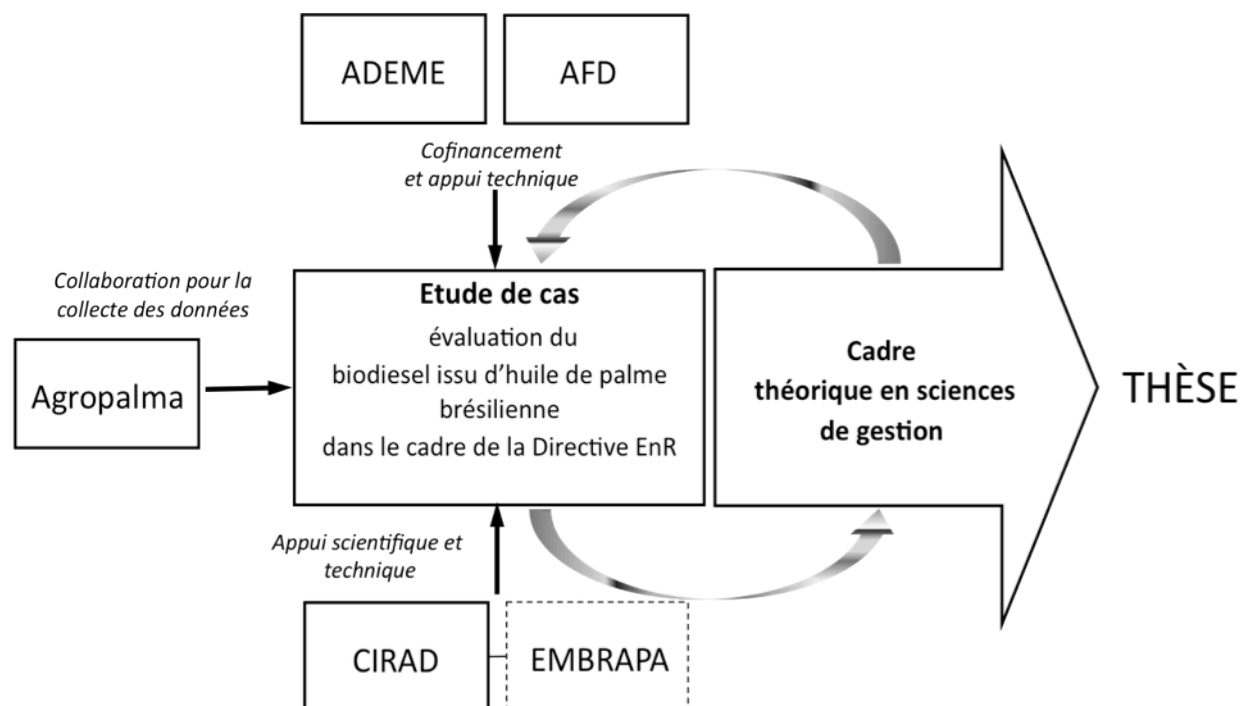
ADEME

AFD

Cofinancement et appui technique

Collaboration pour la collecte des données

Agropalma

Etude de cas

évaluation du biodiesel issu d'huile de palme brésilienne dans le cadre de la Directive EnR

Cadre théorique en sciences de gestion

THÈSE

Appui scientifique et technique

CIRAD

EMBRAPA